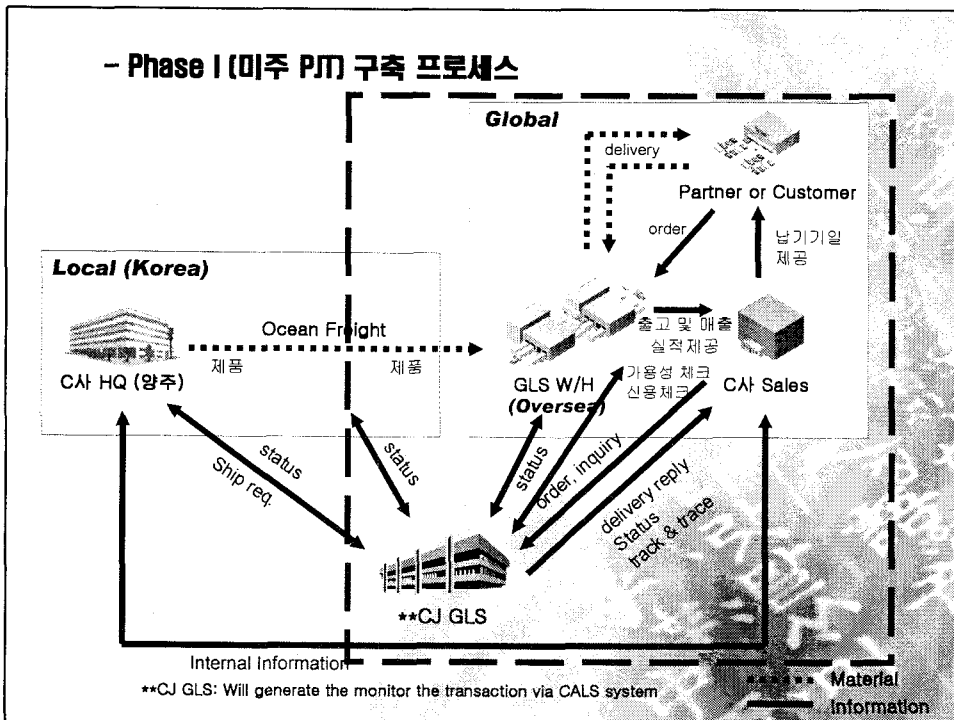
- Phase I (미주 PJT) 구축 프로세스

Global

delivery

Partner or Customer

order

납기기일 제공

Local (Korea)

Ocean Freight

C사 HQ (양주)

제품

제품

출고 및 매출 실적제공

GLS W/H (Oversea)

가용성 체크 신용체크

C사 Sales

status

Ship req.

status

status

order, inquiry

delivery reply

Status

track & trace

**CJ GLS

Internal Information

**CJ GLS: Will generate the monitor the transaction via CALS system

Material

Information